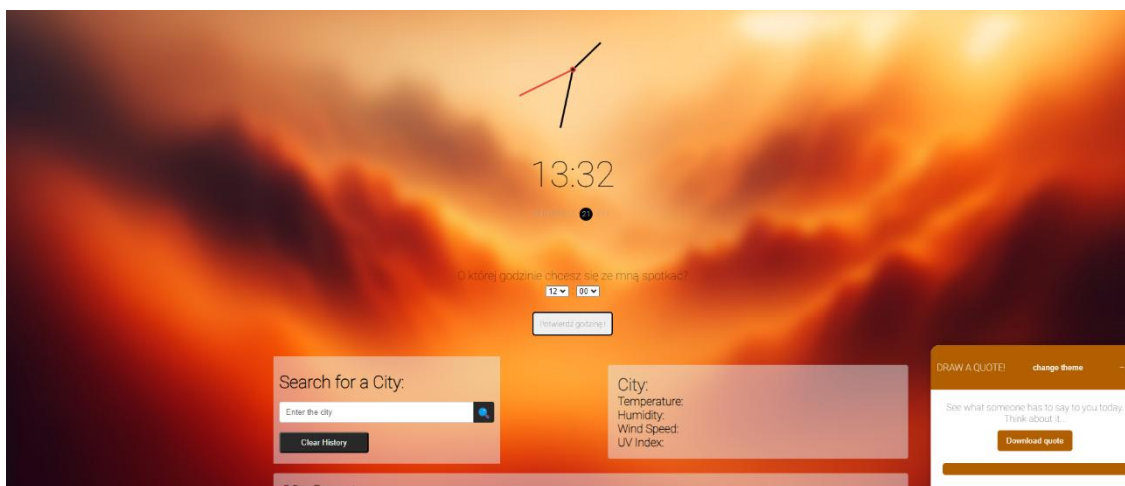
13:32

21

O której godzinie chcesz się ze mną spotkać?

12 00

Potwierdź godzinę!

Search for a City:

Enter the city

Clear History

City:
Temperature:
Humidity:
Wind Speed:
UV Index:

DRAW A QUOTE! change theme

See what someone has to say to you today. Think about it...

Download quote